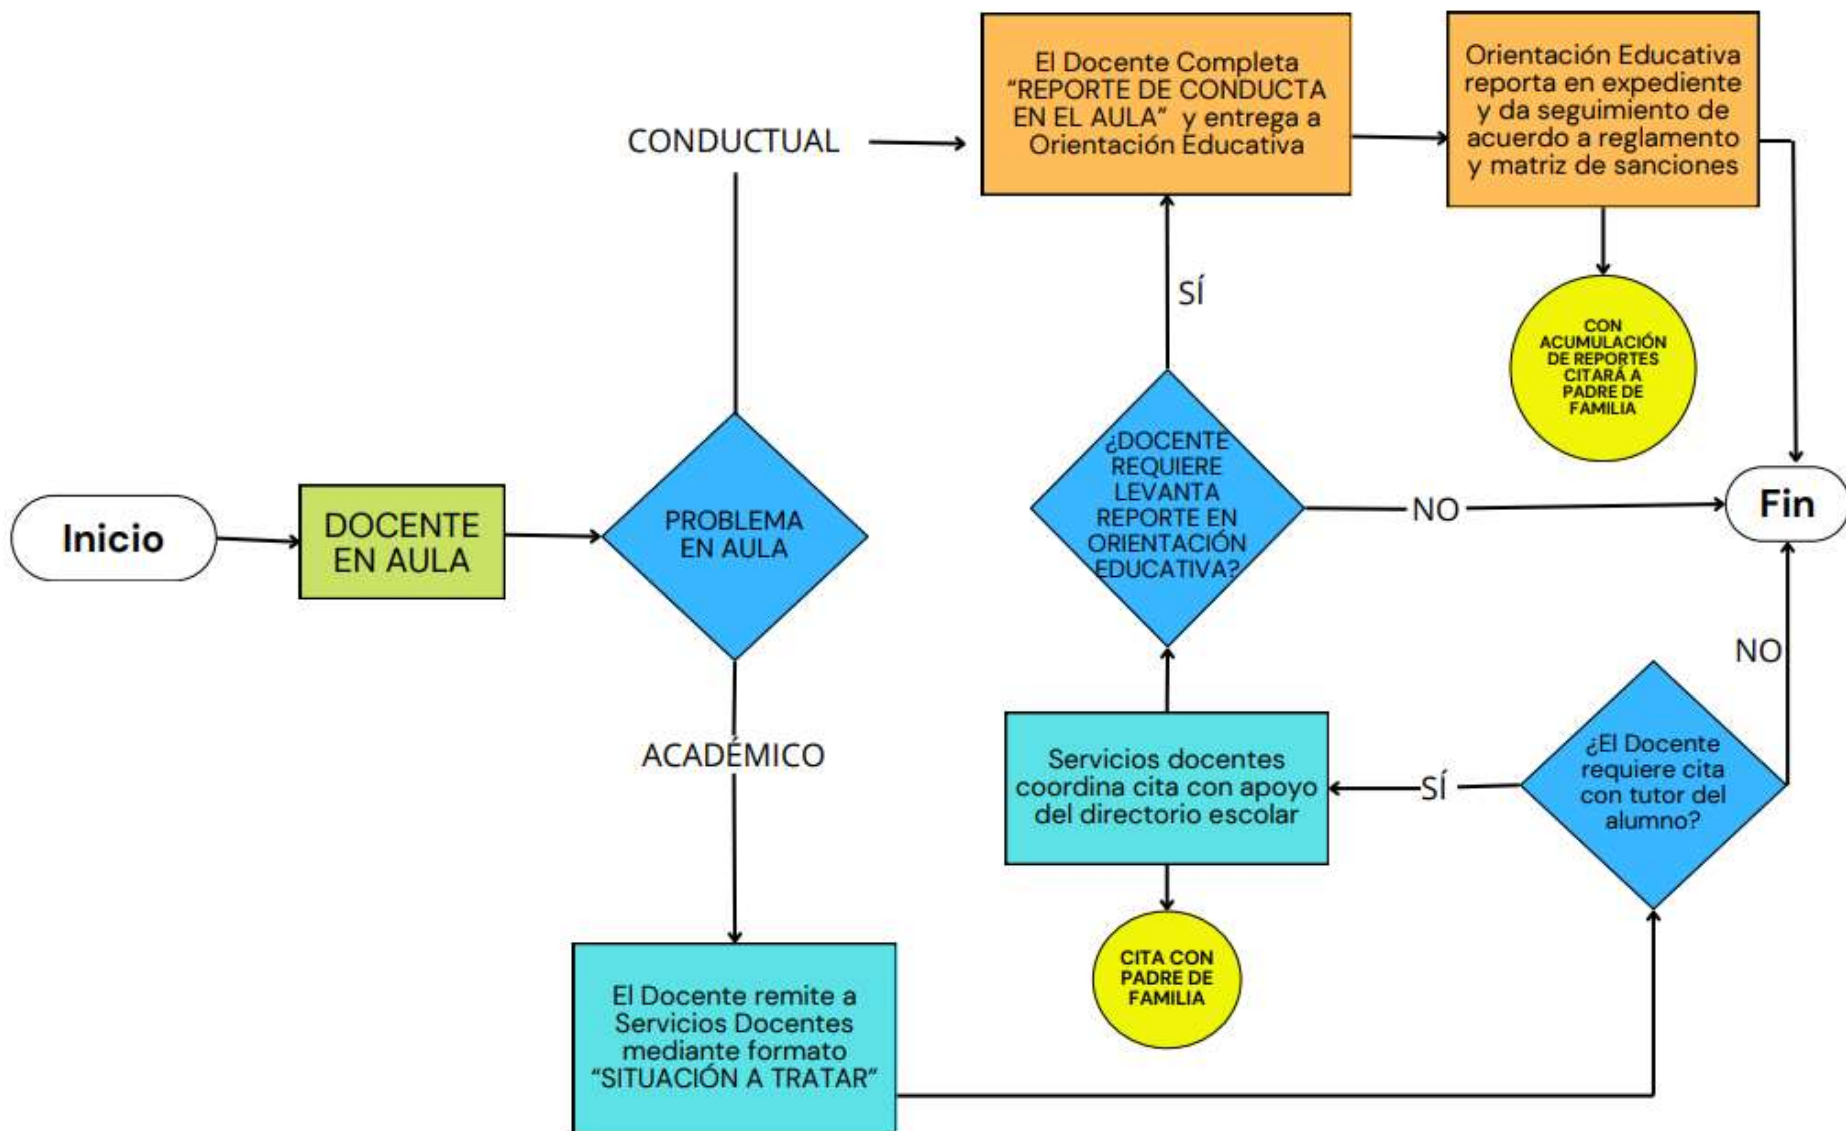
Inicio

DOCENTE EN AULA

PROBLEMA EN AULA

CONDUCTUAL

El Docente Completa “REPORTE DE CONDUCTA EN EL AULA” y entrega a Orientación Educativa

Orientación Educativa reporta en expediente y da seguimiento de acuerdo a reglamento y matriz de sanciones

CON ACUMULACIÓN DE REPORTES CITARÁ A PADRE DE FAMILIA

SÍ

¿DOCENTE REQUIERE LEVANTA REPORTE EN ORIENTACIÓN EDUCATIVA?

NO

Fin

NO

ACADÉMICO

Servicios docentes coordina cita con apoyo del directorio escolar

SÍ

¿El Docente requiere cita con tutor del alumno?

CITA CON PADRE DE FAMILIA

El Docente remite a Servicios Docentes mediante formato “SITUACIÓN A TRATAR”